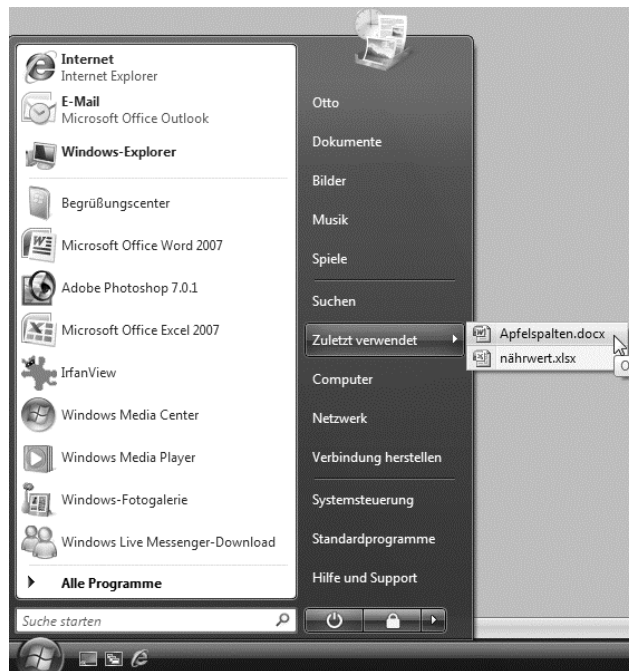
Internet
Internet Explorer

E-Mail
Microsoft Office Outlook

Windows-Explorer

Begrüßungscenter

Microsoft Office Word 2007

Adobe Photoshop 7.0.1

Microsoft Office Excel 2007

IrfanView

Windows Media Center

Windows Media Player

Windows-Fotogalerie

Windows Live Messenger-Download

Alle Programme

Suche starten

Otto

Dokumente

Bilder

Musik

Spiele

Suchen

Zuletzt verwendet

Computer

Netzwerk

Verbindung herstellen

Systemsteuerung

Standardprogramme

Hilfe und Support

Apfelspalten.docx

nährwert.xlsx